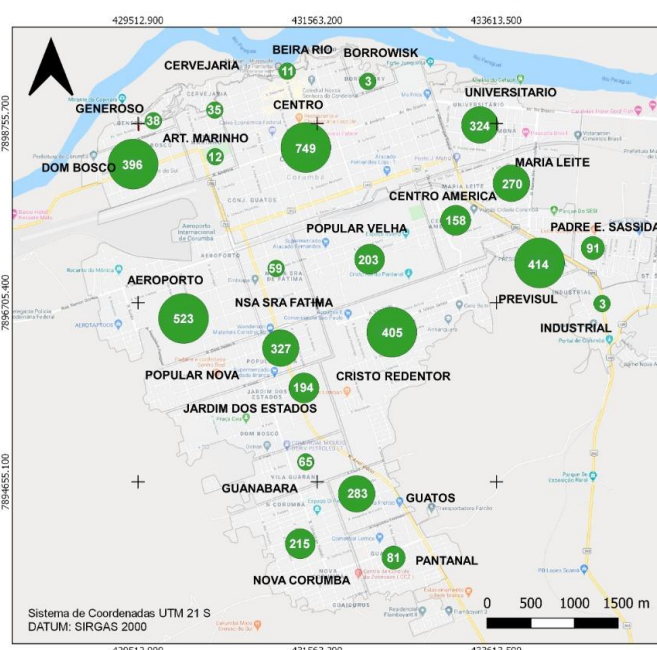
429512.900
431563.200
433613.500
7898755.700
7896705.400
7894655.100

BEIRA RIO
BORROWISK
CERVEJARIA
11
3
GENEROSO
35
CENTRO
UNIVERSITARIO
38
ART. MARINHO
324
12
749
396
DOM BOSCO
MARIA LEITE
270
CENTRO AMERICA
158
PADRE E. SASSIDA
POPULAR VELHA
91
203
414
59
AEROPORTO
PREVISUL
NSA SRA FATIMA
3
523
INDUSTRIAL
405
327
POPULAR NOVA
CRISTO REDENTOR
194
JARDIM DOS ESTADOS
65
GUANABARA
283
GUATOS
215
81
PANTANAL
NOVA CORUMBA

0 500 1000 1500 m

Sistema de Coordenadas UTM 21 S
DATUM: SIRGAS 2000